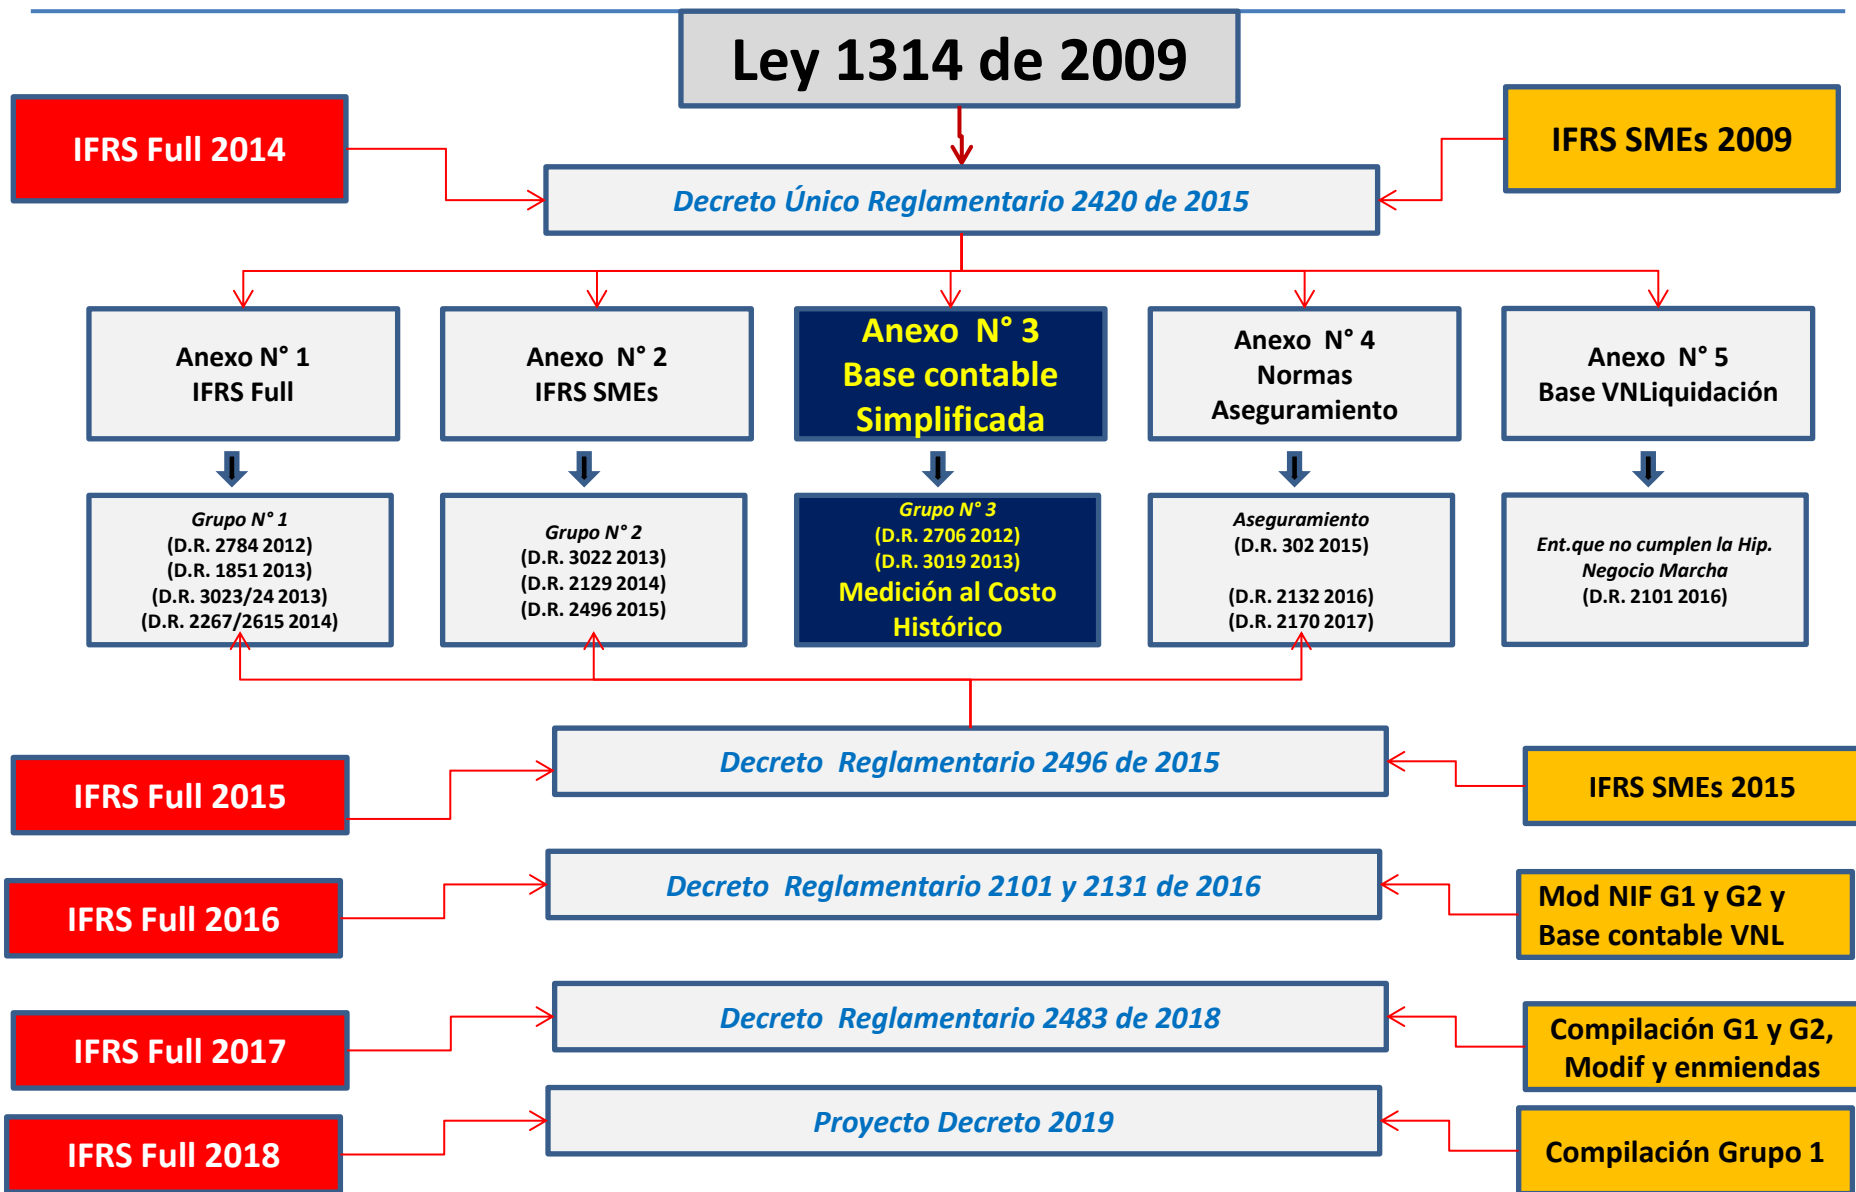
Ley 1314 de 2009

IFRS Full 2014

IFRS SMEs 2009

Decreto Único Reglamentario 2420 de 2015

Anexo N° 1
IFRS Full

Anexo N° 2
IFRS SMEs

Anexo N° 3
Base contable
Simplificada

Anexo N° 4
Normas
Aseguramiento

Anexo N° 5
Base VNLiquidación

Grupo N° 1
(D.R. 2784 2012)
(D.R. 1851 2013)
(D.R. 3023/24 2013)
(D.R. 2267/2615 2014)

Grupo N° 2
(D.R. 3022 2013)
(D.R. 2129 2014)
(D.R. 2496 2015)

Grupo N° 3
(D.R. 2706 2012)
(D.R. 3019 2013)
Medición al Costo
Histórico

Aseguramiento
(D.R. 302 2015)

(D.R. 2132 2016)
(D.R. 2170 2017)

Ent.que no cumplen la Hip.
Negocio Marcha
(D.R. 2101 2016)

IFRS Full 2015

Decreto Reglamentario 2496 de 2015

IFRS SMEs 2015

IFRS Full 2016

Decreto Reglamentario 2101 y 2131 de 2016

Mod NIF G1 y G2 y
Base contable VNL

IFRS Full 2017

Decreto Reglamentario 2483 de 2018

Compilación G1 y G2,
Modif y enmiendas

IFRS Full 2018

Proyecto Decreto 2019

Compilación Grupo 1